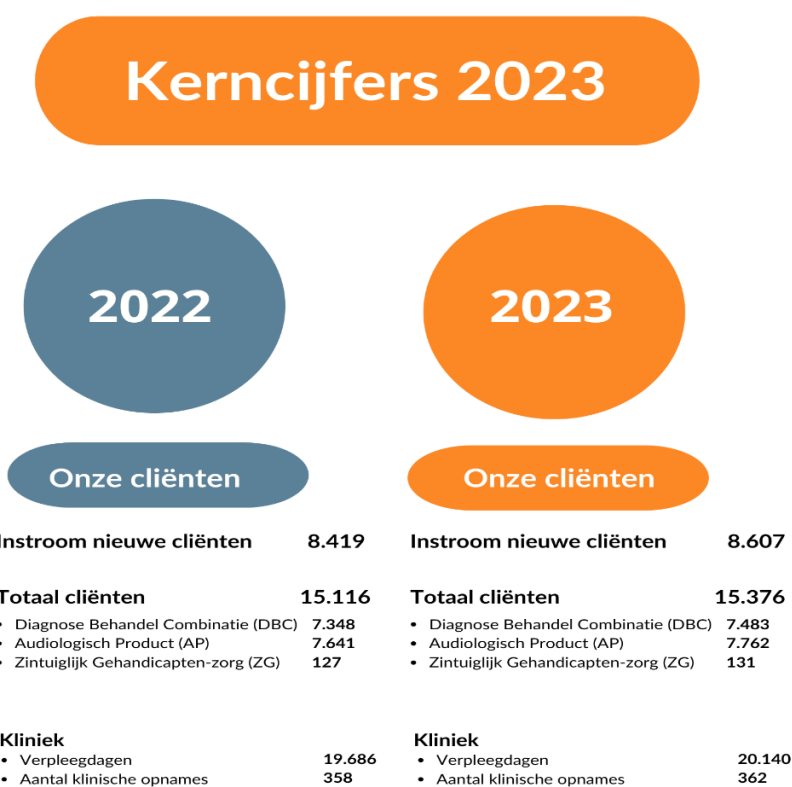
Kerncijfers 2023

2022

Onze cliënten

Instroom nieuwe cliënten 8.419

Totaal cliënten 15.116
• Diagnose Behandel Combinatie (DBC) 7.348
• Audiologisch Product (AP) 7.641
• Zintuiglijk Gehandicapten-zorg (ZG) 127

Kliniek
• Verpleegdagen 19.686
• Aantal klinische opnames 358

2023

Onze cliënten

Instroom nieuwe cliënten 8.607

Totaal cliënten 15.376
• Diagnose Behandel Combinatie (DBC) 7.483
• Audiologisch Product (AP) 7.762
• Zintuiglijk Gehandicapten-zorg (ZG) 131

Kliniek
• Verpleegdagen 20.140
• Aantal klinische opnames 362